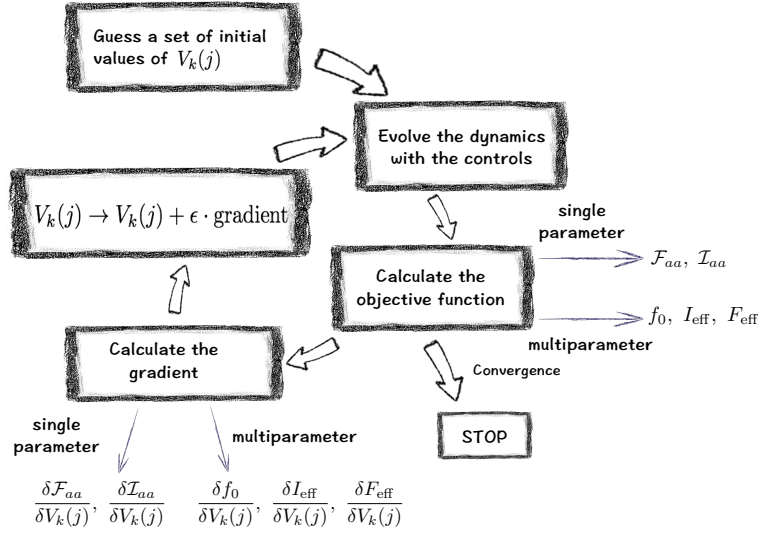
Guess a set of initial values of $V_k(j)$

Evolve the dynamics with the controls

$V_k(j) \rightarrow V_k(j) + \epsilon \cdot \text{gradient}$

single parameter

$\mathcal{F}_{aa},\ \mathcal{I}_{aa}$

Calculate the objective function

$f_0,\ I_{\text{eff}},\ F_{\text{eff}}$

multiparameter

Calculate the gradient

Convergence

single parameter

multiparameter

STOP

$\frac{\delta\mathcal{F}_{aa}}{\delta V_k(j)},\ \frac{\delta\mathcal{I}_{aa}}{\delta V_k(j)}$

$\frac{\delta f_0}{\delta V_k(j)},\ \frac{\delta I_{\text{eff}}}{\delta V_k(j)},\ \frac{\delta F_{\text{eff}}}{\delta V_k(j)}$